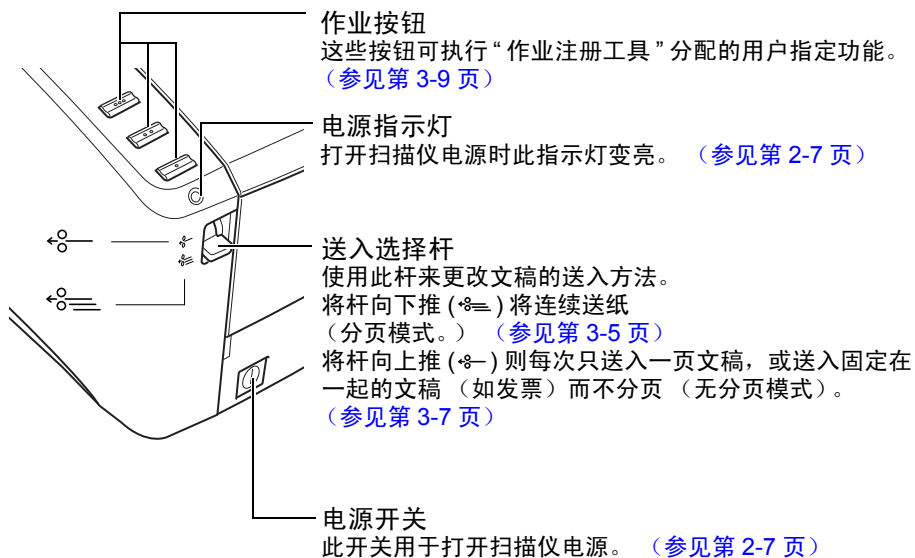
作业按钮
这些按钮可执行 " 作业注册工具 " 分配的用户指定功能。
（参见第 3-9 页）

电源指示灯
打开扫描仪电源时此指示灯变亮。（参见第 2-7 页）

送入选择杆
使用此杆来更改文稿的送入方法。
将杆向下推 ( ) 将连续送纸
（分页模式。）（参见第 3-5 页）
将杆向上推 ( ) 则每次只送入一页文稿，或送入固定在一起的文稿（如发票）而不分页（无分页模式）。
（参见第 3-7 页）

电源开关
此开关用于打开扫描仪电源。（参见第 2-7 页）